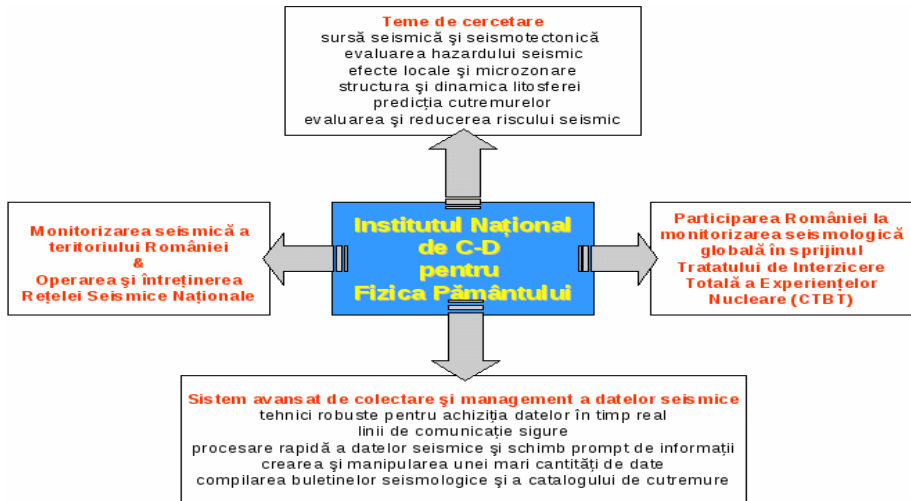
Teme de cercetare
sursă seismică şi seismotectonică
evaluarea hazardului seismic
efecte locale şi microzonare
structura şi dinamica litosferei
predicţia cutremurelor
evaluarea şi reducerea riscului seismic

Monitorizarea seismică a teritoriului României
&
Operarea şi întreţinerea Reţelei Seismice Naţionale

Institutul Naţional de C-D pentru Fizica Pământului

Participarea României la monitorizarea seismologică globală în sprijinul Tratatului de Interzicere Totală a Experienţelor Nucleare (CTBT)

Sistem avansat de colectare şi management a datelor seismice
tehnici robuste pentru achiziţia datelor în timp real
linii de comunicaţie sigure
procesare rapidă a datelor seismice şi schimb prompt de informaţii
crearea şi manipularea unei mari cantităţi de date
compilarea buletinelor seismologice şi a catalogului de cutremure